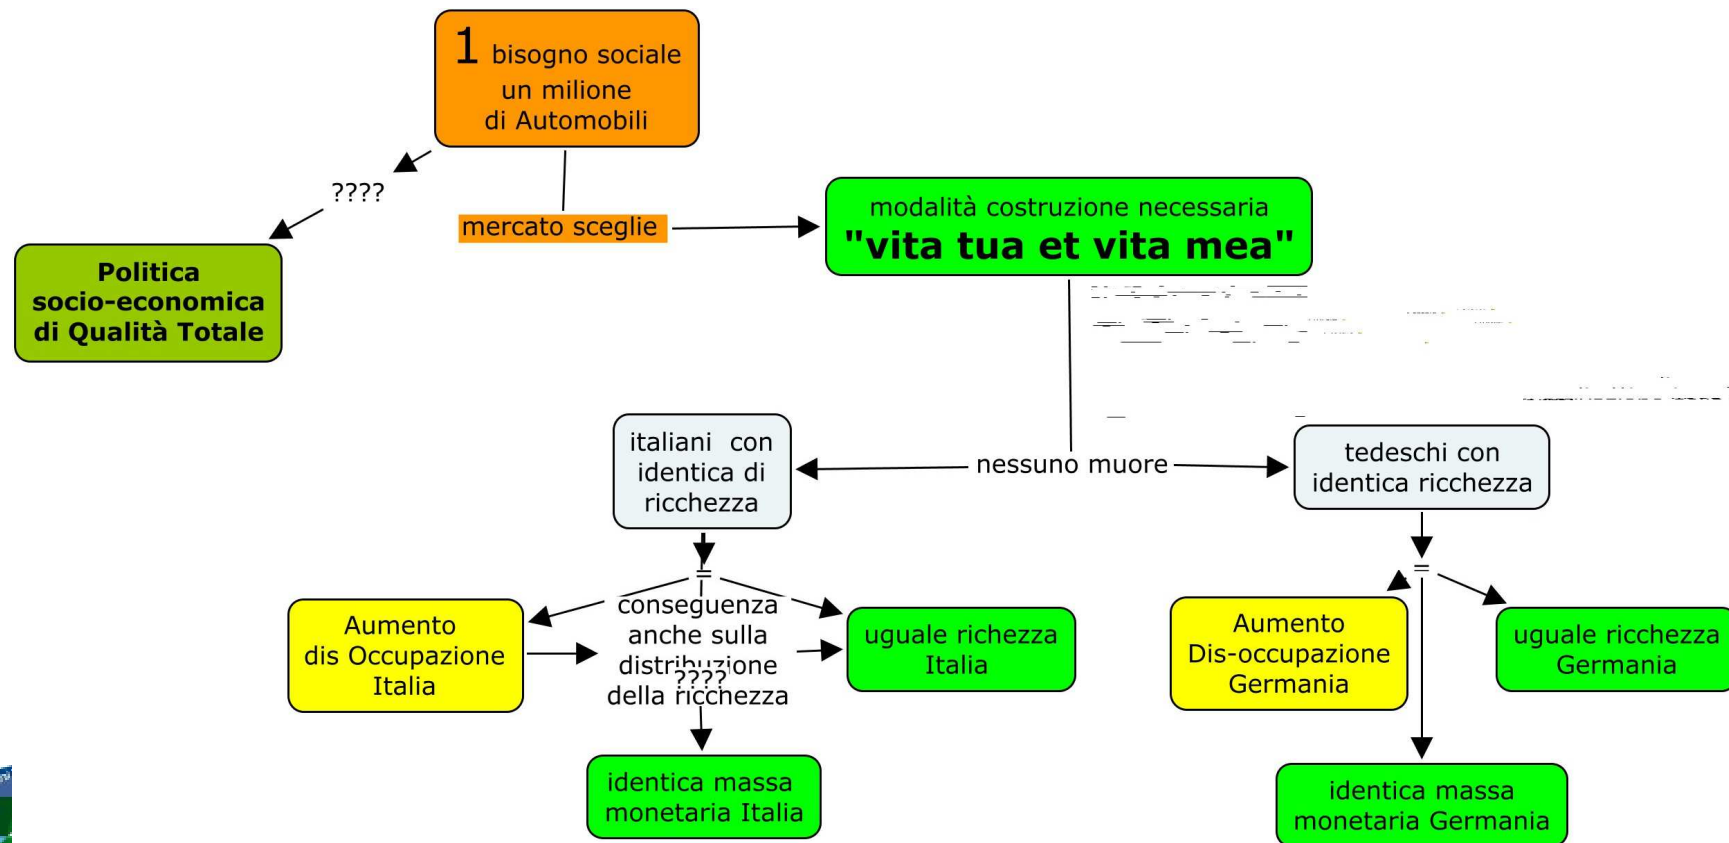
1 bisogno sociale
un milione
di Automobili

????

mercato sceglie

Politica
socio-economica
di Qualità Totale

modalità costruzione necessaria
"vita tua et vita mea"

italiani con
identica di
ricchezza

nessuno muore

tedeschi con
identica ricchezza

=

conseguenza
anche sulla
distribuzione
????
della ricchezza

Aumento
dis Occupazione
Italia

uguale richezza
Italia

identica massa
monetaria Italia

=

Aumento
Dis-occupazione
Germania

uguale ricchezza
Germania

identica massa
monetaria Germania